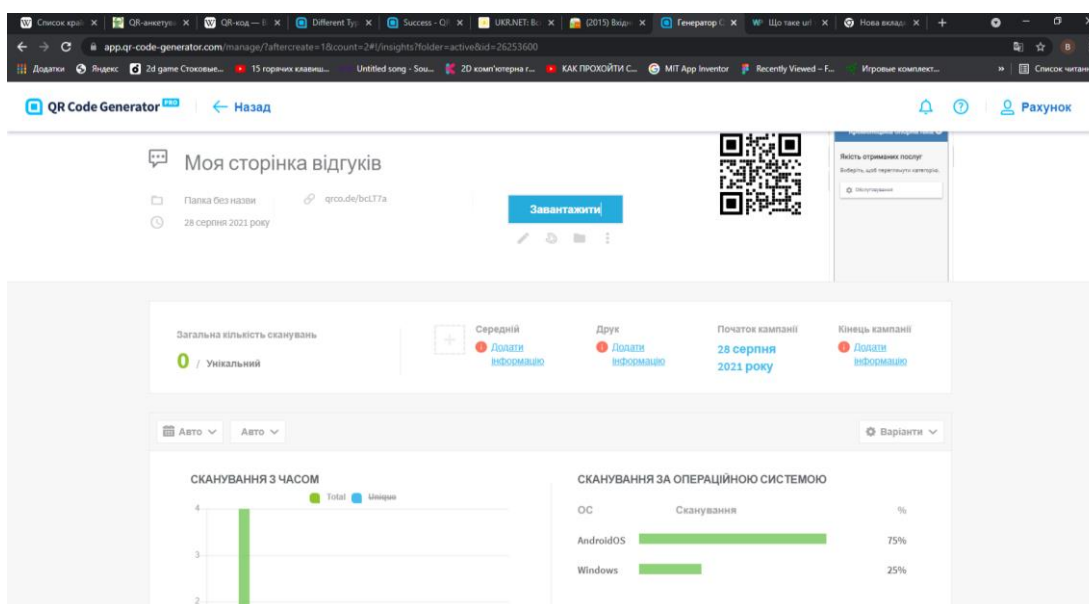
Список краї | QR-анкетув | QR-код — | Different Typ | Success - QR | UKR.NET: Вс | (2015) Вхідн | Генератор | Що таке url | Нова вкладк

app.qr-code-generator.com/manage/?aftercreate=1&count=2#!/insights?folder=active&id=26253600

Додатки | Яндекс | 2d game Стоковые... | 15 горячих клавиш... | Untitled song - Sou... | 2D комп'ютерна г... | КАК ПРОХОЙТИ С... | MIT App Inventor | Recently Viewed – F... | Игровые комплект... | Список читання

QR Code Generator PRO | ← Назад | Рахунок

Моя сторінка відгуків

Папка без назви | qrco.de/bcLT7a

28 серпня 2021 року

Завантажити

Якість отриманих послуг

Оберіть, щоб переглянути категорію.

Обслуговування

Загальна кількість сканувань

0 / Унікальний

Середній
Додати інформацію

Друк
Додати інформацію

Початок кампанії
28 серпня 2021 року

Кінець кампанії
Додати інформацію

Авто | Авто | Варіанти

СКАНУВАННЯ З ЧАСОМ

Total | Unique

4
3
2

СКАНУВАННЯ ЗА ОПЕРАЦІЙНОЮ СИСТЕМОЮ

| ОС | Сканування | % |
|---|---|---|
| AndroidOS | | 75% |
| Windows | | 25% |